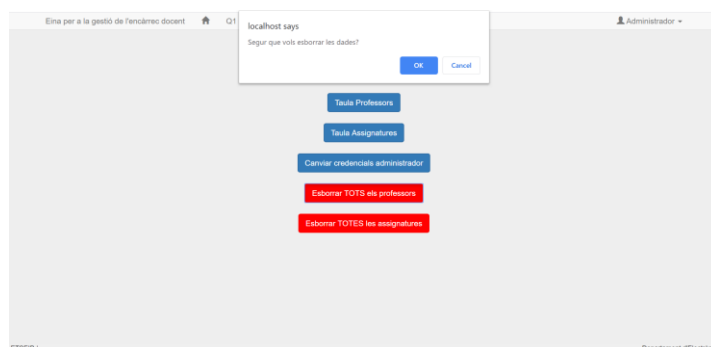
Eina per a la gestió de l'encàrrec docent

Q1

Administrador

localhost says

Segur que vols esborrar les dades?

OK

Cancel

Taula Professors

Taula Assignatures

Canviar credencials administrador

Esborrar TOTS els professors

Esborrar TOTES les assignatures

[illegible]

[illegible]